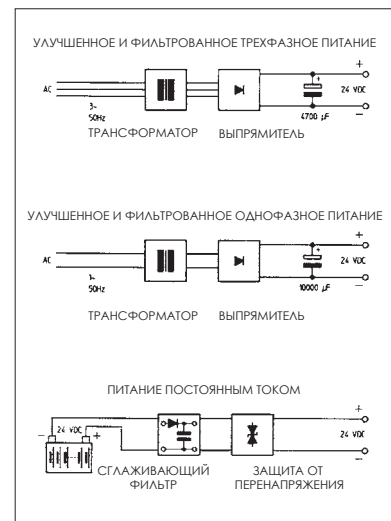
УЛУЧШЕННОЕ И ФИЛЬТРОВАННОЕ ТРЕХФАЗНОЕ ПИТАНИЕ

AC

3~
50Hz

+
24 VDC
−

4700 µF

ТРАНСФОРМАТОР ВЫПРЯМИТЕЛЬ

УЛУЧШЕННОЕ И ФИЛЬТРОВАННОЕ ОДНОФАЗНОЕ ПИТАНИЕ

AC

1~
50Hz

+
24 VDC
−

10000 µF

ТРАНСФОРМАТОР ВЫПРЯМИТЕЛЬ

ПИТАНИЕ ПОСТОЯННЫМ ТОКОМ

− 24 VDC +

+
24 VDC
−

СГЛАЖИВАЮЩИЙ ФИЛЬТР

ЗАЩИТА ОТ ПЕРЕНАПРЯЖЕНИЯ